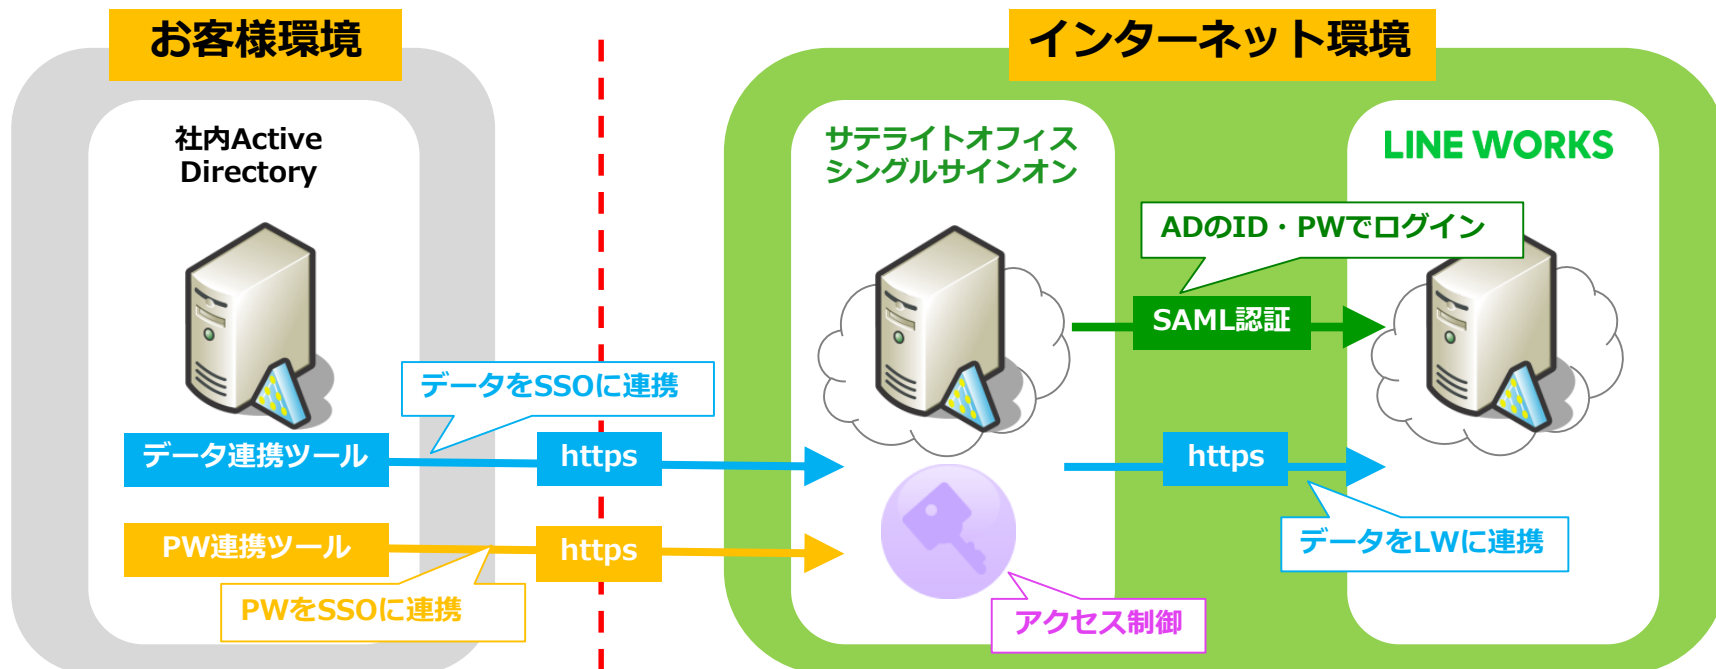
お客様環境

インターネット環境

社内Active Directory

サテライトオフィス シングルサインオン

LINE WORKS

ADのID・PWでログイン

SAML認証

データをSSOに連携

データ連携ツール

https

https

https

PW連携ツール

PWをSSOに連携

データをLWに連携

アクセス制御